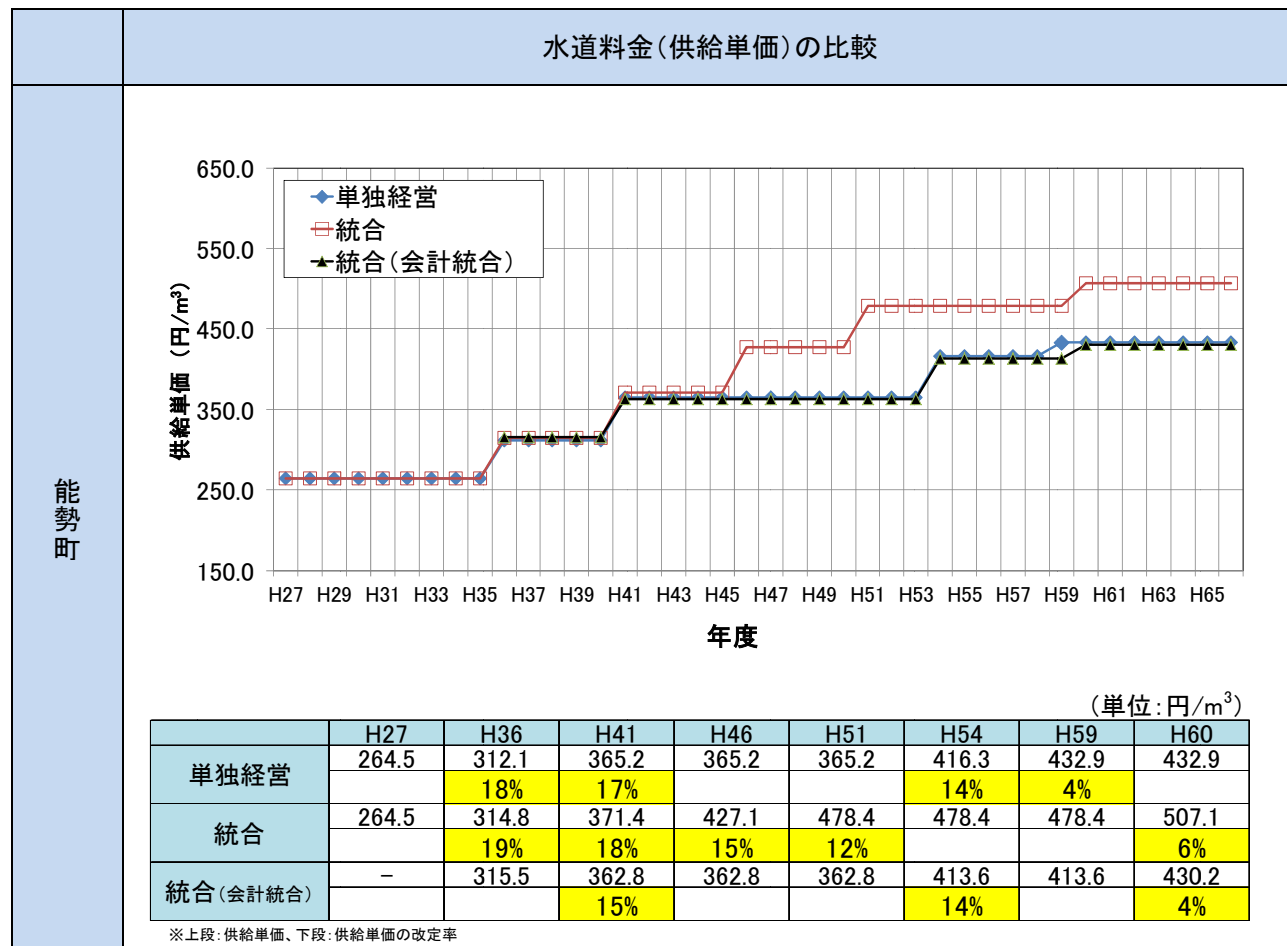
水道料金(供給単価)の比較

能勢町

650.0
550.0
450.0
350.0
250.0
150.0

供給単価 (円/$m^3$)

単独経営
統合
統合(会計統合)

H27 H29 H31 H33 H35 H37 H39 H41 H43 H45 H47 H49 H51 H53 H55 H57 H59 H61 H63 H65

年度

(単位:円/$m^3$)

| | H27 | H36 | H41 | H46 | H51 | H54 | H59 | H60 |
|---|---|---|---|---|---|---|---|---|
| 単独経営 | 264.5 | 312.1 | 365.2 | 365.2 | 365.2 | 416.3 | 432.9 | 432.9 |
| | | 18% | 17% | | | 14% | 4% | |
| 統合 | 264.5 | 314.8 | 371.4 | 427.1 | 478.4 | 478.4 | 478.4 | 507.1 |
| | | 19% | 18% | 15% | 12% | | | 6% |
| 統合(会計統合) | − | 315.5 | 362.8 | 362.8 | 362.8 | 413.6 | 413.6 | 430.2 |
| | | | 15% | | | 14% | | 4% |

※上段:供給単価、下段:供給単価の改定率